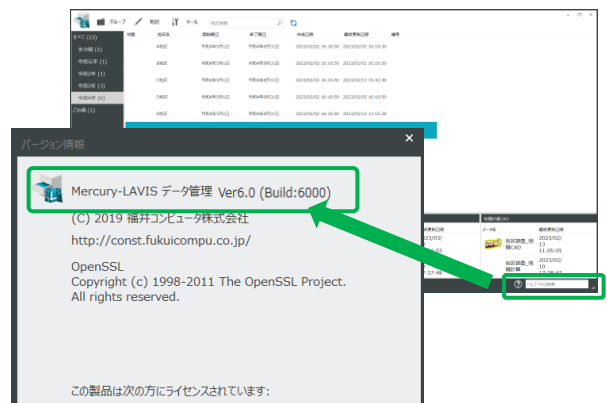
グループ 地区 ツール

すべて (13)
未分類 (2)
令和元年 (1)
令和2年 (1)
令和3年 (3)
令和4年 (6)
ごみ箱 (1)

バージョン情報

Mercury-LAVIS データ管理 Ver6.0 (Build:6000)

(C) 2019 福井コンピュータ株式会社

http://const.fukuicompu.co.jp/

OpenSSL
Copyright (c) 1998-2011 The OpenSSL Project.
All rights reserved.

この製品は次の方にライセンスされています: